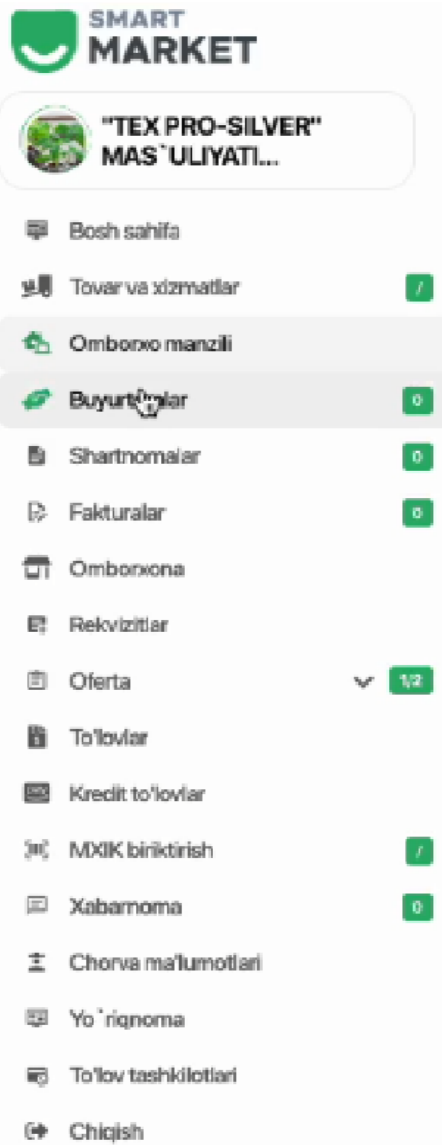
SMART
MARKET

"TEX PRO-SILVER" MAS`ULIYATI...

Bosh sahifa
Tovar va xizmatlar 7
Omborxo manzili
Buyurtmalar 0
Shartnomalar 0
Fakturalar 0
Omborxona
Rekvizitlar
Oferta 1/2
To'lovlar
Kredit to'lovlar
MXIK biriktirish 7
Xabarnoma 0
Chorva ma'lumotlari
Yo`riqnoma
To'lov tashkilotlari
Chiqish